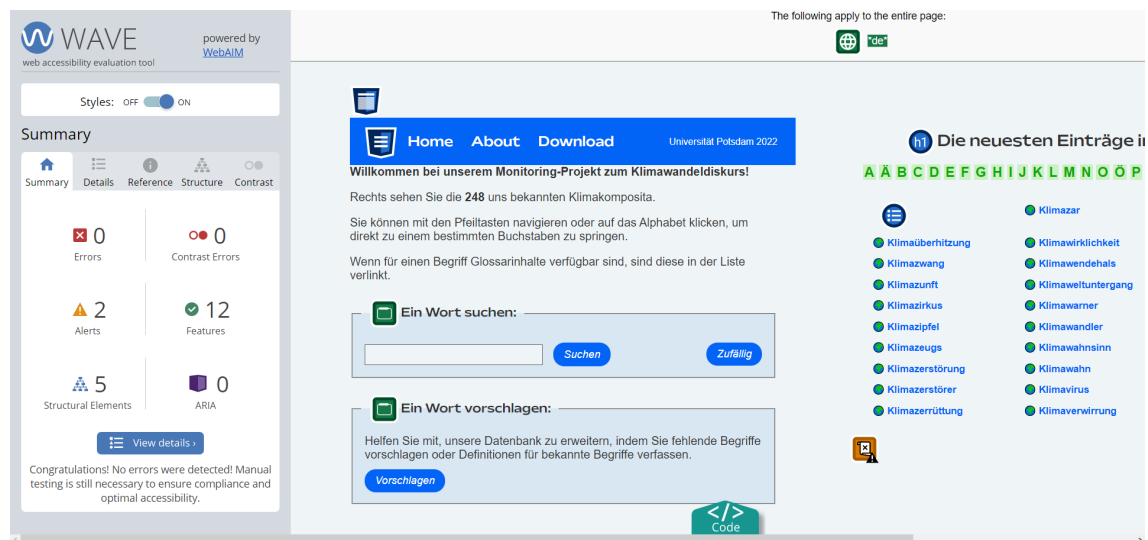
WAVE
web accessibility evaluation tool
powered by WebAIM

Styles: OFF ON

Summary

Summary Details Reference Structure Contrast

0 Errors
0 Contrast Errors
2 Alerts
12 Features
5 Structural Elements
0 ARIA

View details ›

Congratulations! No errors were detected! Manual testing is still necessary to ensure compliance and optimal accessibility.

The following apply to the entire page:
"de"

Home About Download Universität Potsdam 2022

Willkommen bei unserem Monitoring-Projekt zum Klimawandeldiskurs!

Rechts sehen Sie die 248 uns bekannten Klimakomposita.

Sie können mit den Pfeiltasten navigieren oder auf das Alphabet klicken, um direkt zu einem bestimmten Buchstaben zu springen.

Wenn für einen Begriff Glossarinhalte verfügbar sind, sind diese in der Liste verlinkt.

Ein Wort suchen:
Suchen Zufällig

Ein Wort vorschlagen:
Helfen Sie mit, unsere Datenbank zu erweitern, indem Sie fehlende Begriffe vorschlagen oder Definitionen für bekannte Begriffe verfassen.
Vorschlagen

Code

h1 Die neuesten Einträge i

A Ä B C D E F G H I J K L M N O Ö P

Klimaüberhitzung
Klimazwang
Klimazunft
Klimazirkus
Klimazipfel
Klimazeugs
Klimazerstörung
Klimazerstörer
Klimazerrüttung

Klimazar
Klimawirklichkeit
Klimawendehals
Klimaweltuntergang
Klimawarner
Klimawandler
Klimawahnsinn
Klimawahn
Klimavirus
Klimaverwirrung